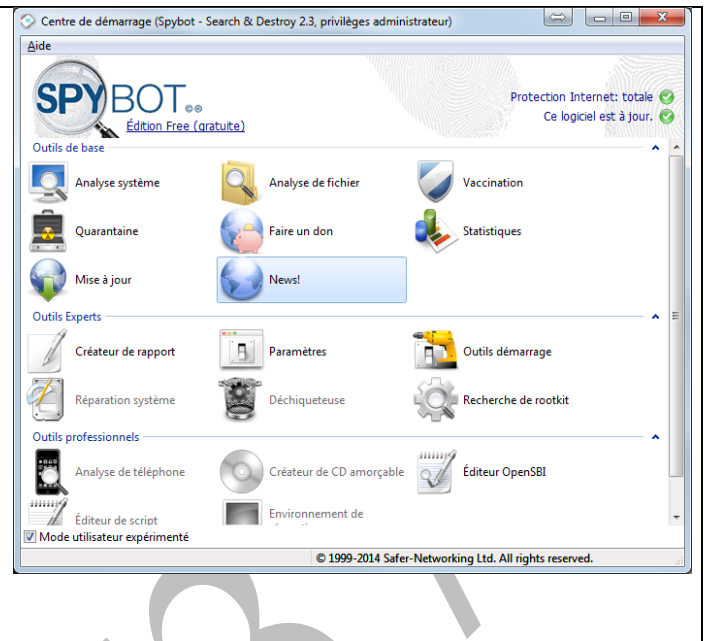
Centre de démarrage (Spybot - Search & Destroy 2.3, privilèges administrateur)

Aide

SPYBOT
Édition Free (gratuite)

Protection Internet: totale
Ce logiciel est à jour.

Outils de base

Analyse système
Analyse de fichier
Vaccination
Quarantaine
Faire un don
Statistiques
Mise à jour
News!

Outils Experts

Créateur de rapport
Paramètres
Outils démarrage
Réparation système
Déchiqueteuse
Recherche de rootkit

Outils professionnels

Analyse de téléphone
Créateur de CD amorçable
Éditeur OpenSBI
Éditeur de script
Environnement de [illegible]

Mode utilisateur expérimenté

© 1999-2014 Safer-Networking Ltd. All rights reserved.